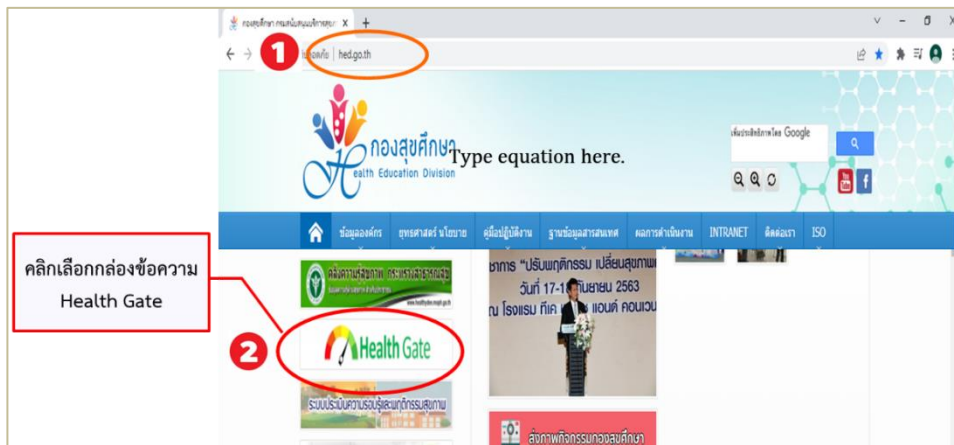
กองสุขศึกษา กรมสนับสนุนบริการสุขภ X +

ไม่ปลอดภัย | hed.go.th

1

กองสุขศึกษา
Health Education Division

Type equation here.

เพิ่มประสิทธิภาพโดย Google

ข้อมูลองค์กร ยุทธศาสตร์ นโยบาย คู่มือปฏิบัติงาน ฐานข้อมูลสารสนเทศ ผลการดำเนินงาน INTRANET ติดต่อเรา ISO

คลิกเลือกกล่องข้อความ Health Gate

2

Health Gate

ระบบประเมินความรอบรู้และพฤติกรรมสุขภาพ

การ "ปรับพฤติกรรม เปลี่ยนสุขภาพ
วันที่ 17-1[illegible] กันยายน 2563
ณ โรงแรม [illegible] แอนด์ คอนเวน

สื่อภาพกิจกรรมกองสุขศึกษา